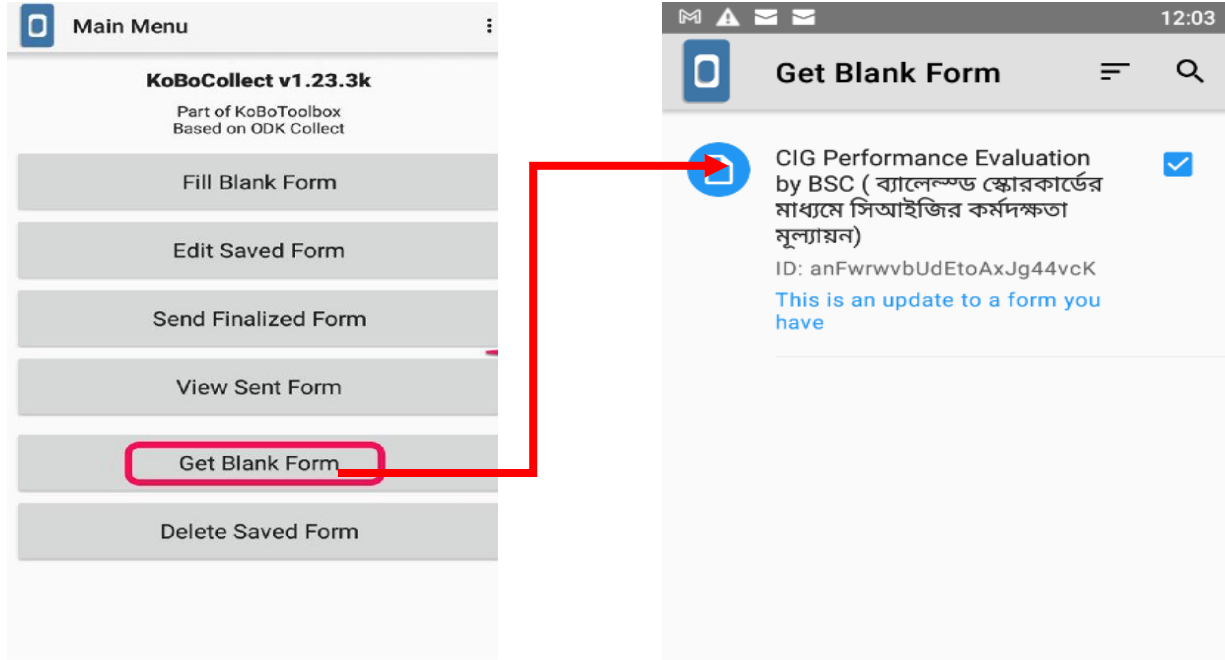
Main Menu

KoBoCollect v1.23.3k

Part of KoBoToolbox
Based on ODK Collect

Fill Blank Form

Edit Saved Form

Send Finalized Form

View Sent Form

Get Blank Form

Delete Saved Form

12:03

Get Blank Form

CIG Performance Evaluation by BSC ( ব্যালেন্সড স্কোরকার্ডের মাধ্যমে সিআইজির কর্মদক্ষতা মূল্যায়ন)

ID: anFwrwvbUdEtoAxJg44vcK

This is an update to a form you have